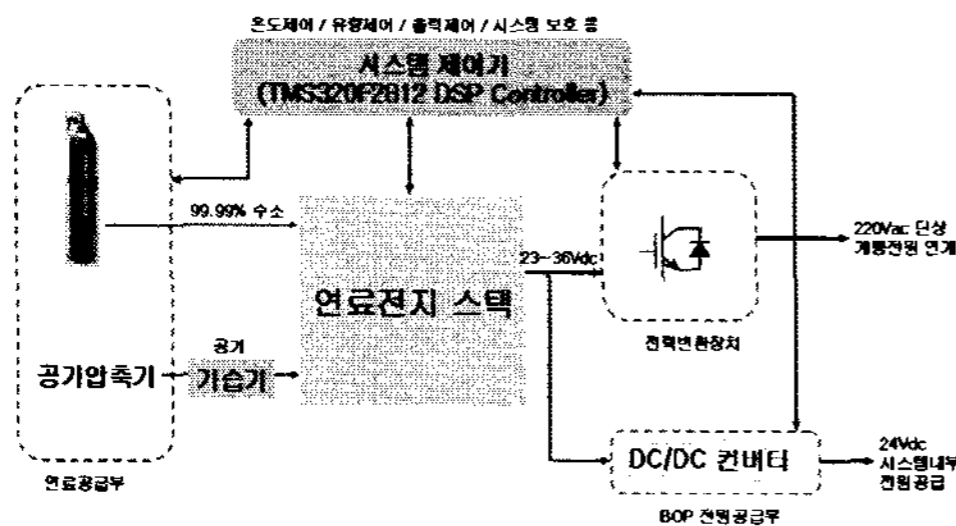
온도제어 / 유량제어 / 출력제어 / 시스템 보호 등

시스템 제어기
(TMS320F2812 DSP Controller)

99.99% 수소

연료전지 스택

23~36Vdc

220Vac 단상
계통전원 연계

전력변환장치

공기

공기압축기

가습기

DC/DC 컨버터

24Vdc
시스템내부
전원공급

연료공급부

BOP 전원공급부